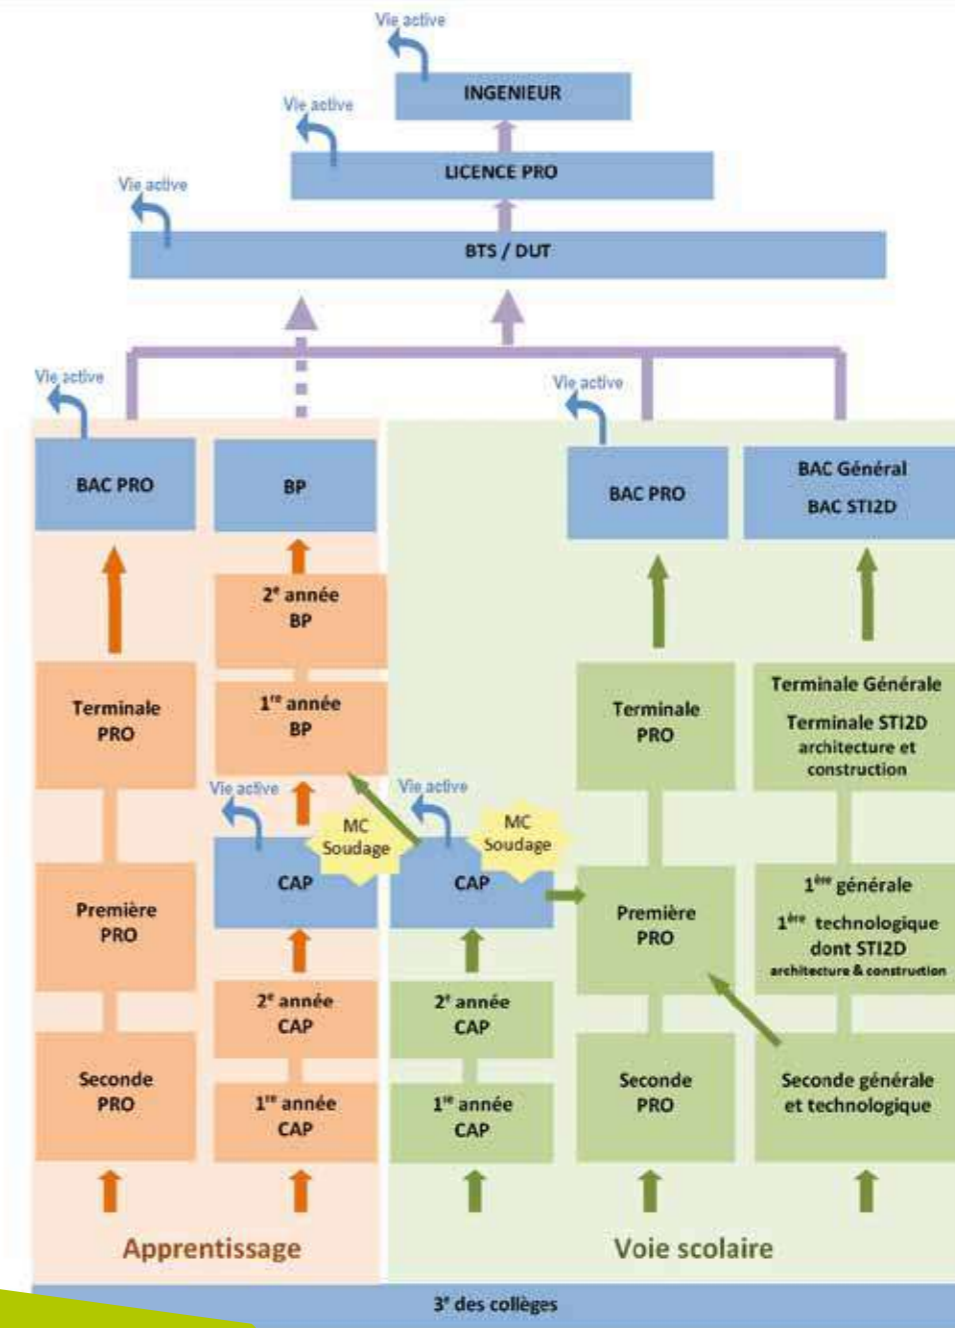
Vie active
INGENIEUR
Vie active
LICENCE PRO
Vie active
BTS / DUT
Vie active
Vie active
BAC PRO
BP
BAC PRO
BAC Général
BAC STI2D
2$^{e}$ année BP
1$^{re}$ année BP
Terminale PRO
Terminale PRO
Terminale Générale
Terminale STI2D architecture et construction
Vie active
Vie active
MC Soudage
MC Soudage
CAP
CAP
Première PRO
Première PRO
1$^{ère}$ générale
1$^{ère}$ technologique dont STI2D architecture & construction
2$^{e}$ année CAP
2$^{e}$ année CAP
Seconde PRO
1$^{re}$ année CAP
1$^{re}$ année CAP
Seconde PRO
Seconde générale et technologique
Apprentissage
Voie scolaire
3$^{e}$ des collèges